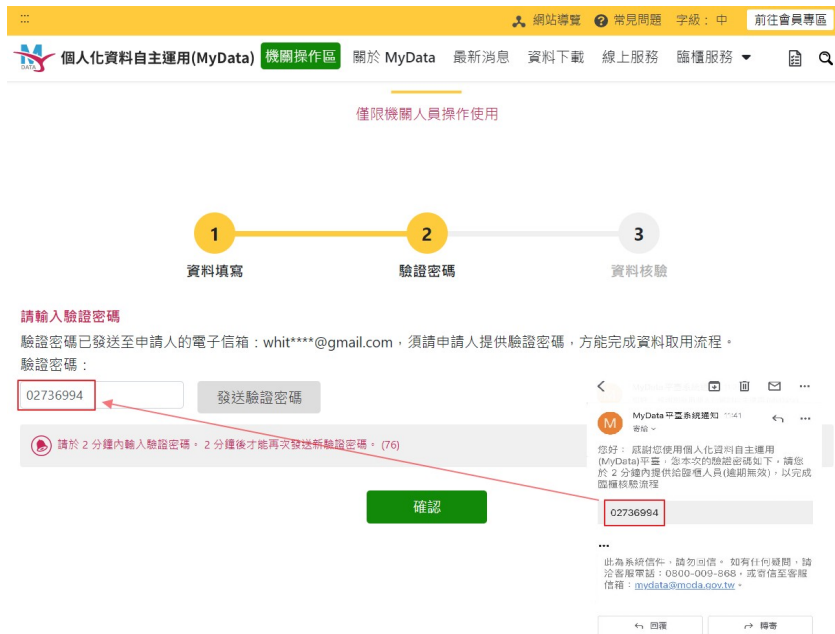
:::

網站導覽 常見問題 字級：中 前往會員專區

DATA 個人化資料自主運用(MyData) 機關操作區 關於 MyData 最新消息 資料下載 線上服務 臨櫃服務

僅限機關人員操作使用

1 資料填寫 2 驗證密碼 3 資料核驗

請輸入驗證密碼

驗證密碼已發送至申請人的電子信箱：whit****@gmail.com，須請申請人提供驗證密碼，方能完成資料取用流程。

驗證密碼：

02736994

發送驗證密碼

請於 2 分鐘內輸入驗證密碼。 2 分鐘後才能再次發送新驗證密碼。 (76)

確認

MyData 平臺系統通知 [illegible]

寄給

您好： 感謝您使用個人化資料自主運用(MyData)平臺，您本次的驗證密碼如下，請於 2 分鐘內提供給臨櫃人員(逾期無效)，以完成臨櫃核驗流程

02736994

...

此為系統信件，請勿回信。 如有任何疑問，請洽客服專線：0800-009-868，或寄信至客服信箱：mydata@moda.gov.tw

回覆 轉寄